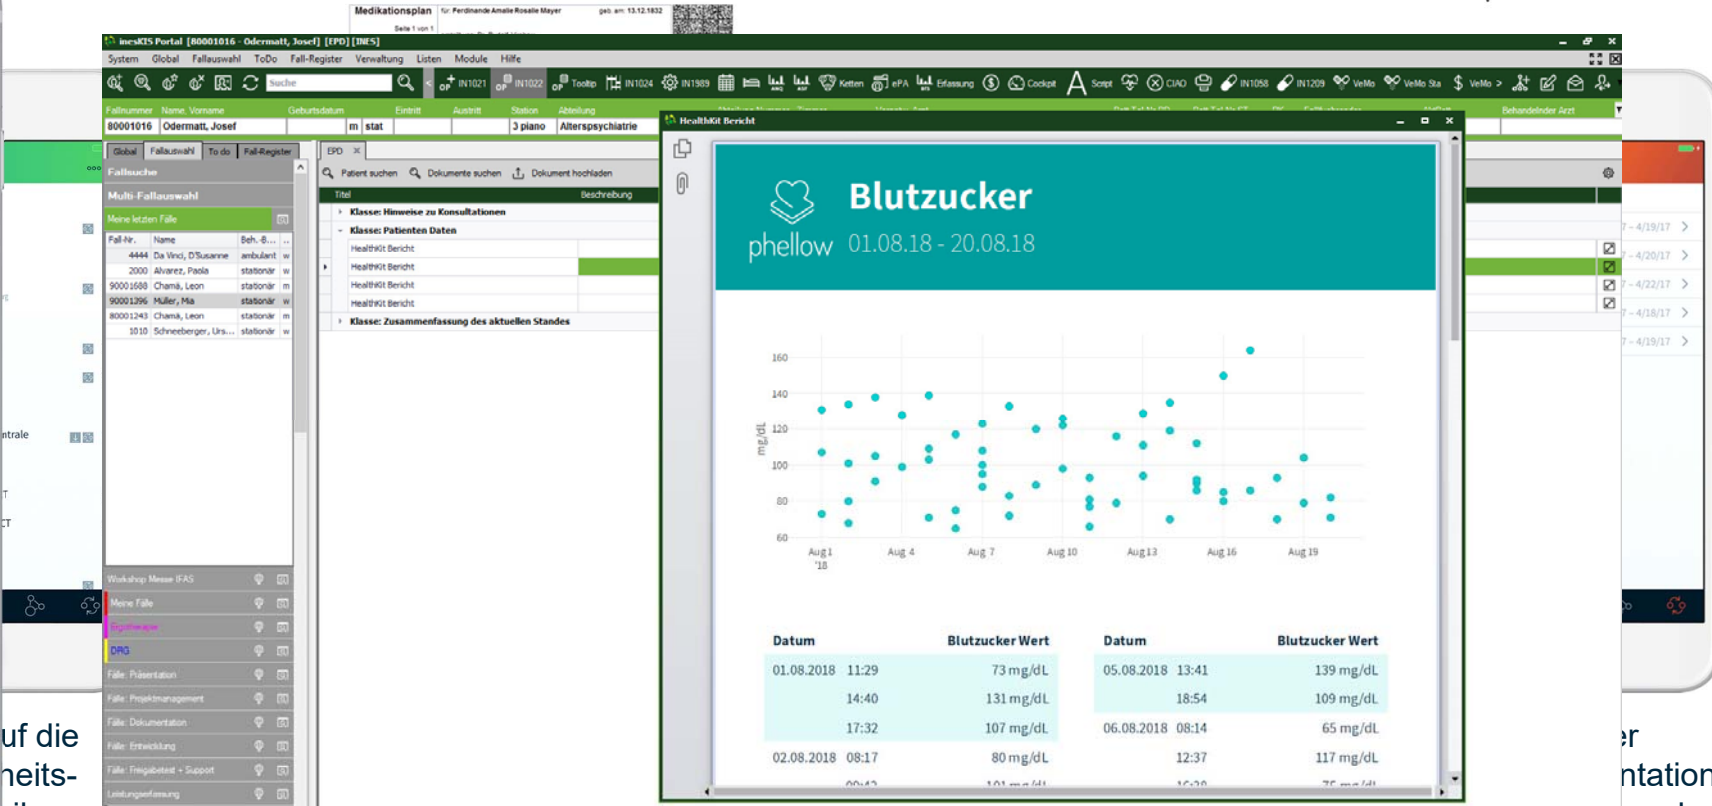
Medikationsplan für: Ferdinande Amalie Rosalie Mayer geb. am: 13.12.1932
Seite 1 von 1

inesKIS Portal [80001016 - Odermatt, Josef] [EPD] [INES]

System Global Fallauswahl ToDo Fall-Register Verwaltung Listen Module Hilfe

Suche IN1021 IN1022 Tooltip IN1024 IN1989 Ketten ePA Erfassung Cockpit Script CIAO IN1058 IN1209 VeMo VeMo Sta VeMo >

Fallnummer Name, Vorname Geburtsdatum Eintritt Austritt Station Abteilung Behandelnder Arzt
80001016 Odermatt, Josef m stat 3 piano Alterspsychiatrie

Global Fallauswahl To do Fall-Register

Fallsuche
Multi-Fallauswahl
Meine letzten Fälle

| Fall-Nr. | Name | Beh.-B... | ... |
|---|---|---|---|
| 4444 | Da Vinci, D'Susanne | ambulant | w |
| 2000 | Alvarez, Paola | stationär | w |
| 90001688 | Chamä, Leon | stationär | m |
| 90001396 | Müller, Mia | stationär | w |
| 80001243 | Chamä, Leon | stationär | m |
| 1010 | Schneeberger, Urs... | stationär | w |

Workshop Messe IFAS
Meine Fälle
Ergotherapie
DRG
Fälle: Präsentation
Fälle: Projektmanagement
Fälle: Dokumentation
Fälle: Entwicklung
Fälle: Freigabetest + Support
Leistungserfassung

EPD
Patient suchen Dokumente suchen Dokument hochladen
Titel Beschreibung
Klasse: Hinweise zu Konsultationen
Klasse: Patienten Daten
HealthKit Bericht
HealthKit Bericht
HealthKit Bericht
HealthKit Bericht
Klasse: Zusammenfassung des aktuellen Standes

HealthKit Bericht

phellow
Blutzucker
01.08.18 - 20.08.18

mg/dL
160
140
120
100
80
60
Aug 1 '18 Aug 4 Aug 7 Aug 10 Aug 13 Aug 16 Aug 19

| Datum | | Blutzucker Wert | Datum | | Blutzucker Wert |
|---|---|---|---|---|---|
| 01.08.2018 | 11:29 | 73 mg/dL | 05.08.2018 | 13:41 | 139 mg/dL |
| | 14:40 | 131 mg/dL | | 18:54 | 109 mg/dL |
| | 17:32 | 107 mg/dL | 06.08.2018 | 08:14 | 65 mg/dL |
| 02.08.2018 | 08:17 | 80 mg/dL | | 12:37 | 117 mg/dL |
| | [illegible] | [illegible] | | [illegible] | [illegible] |

7 - 4/19/17
7 - 4/20/17
7 - 4/22/17
7 - 4/18/17
7 - 4/19/17

trale
uf die
heits-
er
ntation